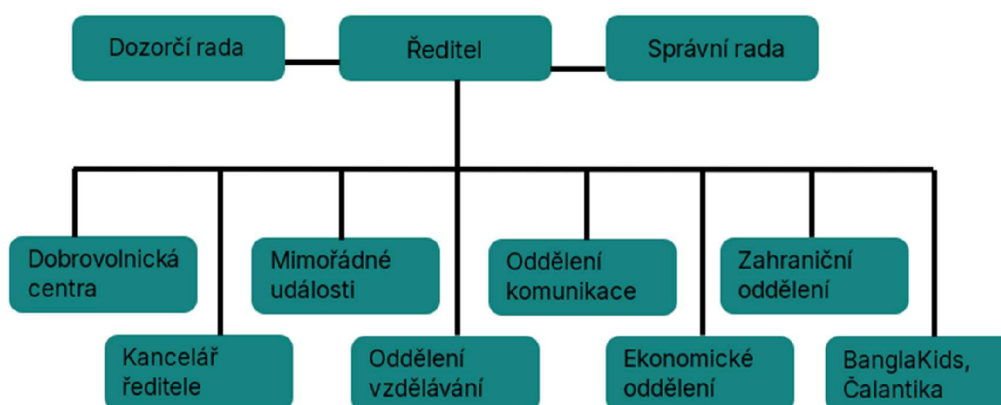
Dozorčí rada

Ředitel

Správní rada

Dobrovolnická centra

Kancelář ředitele

Mimořádné události

Oddělení vzdělávání

Oddělení komunikace

Ekonomické oddělení

Zahraniční oddělení

BanglaKids, Čalantika